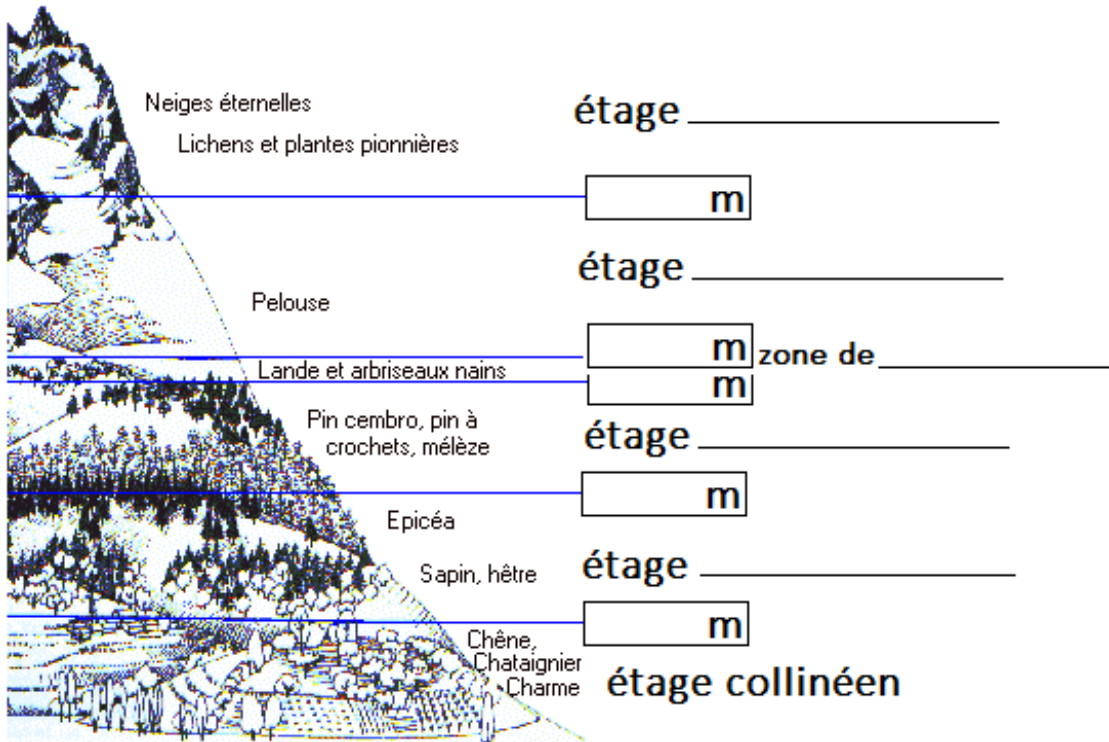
Neiges éternelles

Lichens et plantes pionnières

étage ______________

m

étage ______________

Pelouse

m zone de ______________

Lande et arbriseaux nains

m

Pin cembro, pin à crochets, mélèze

étage ______________

m

Epicéa

Sapin, hêtre

étage ______________

m

Chêne, Chataignier Charme

étage collinéen